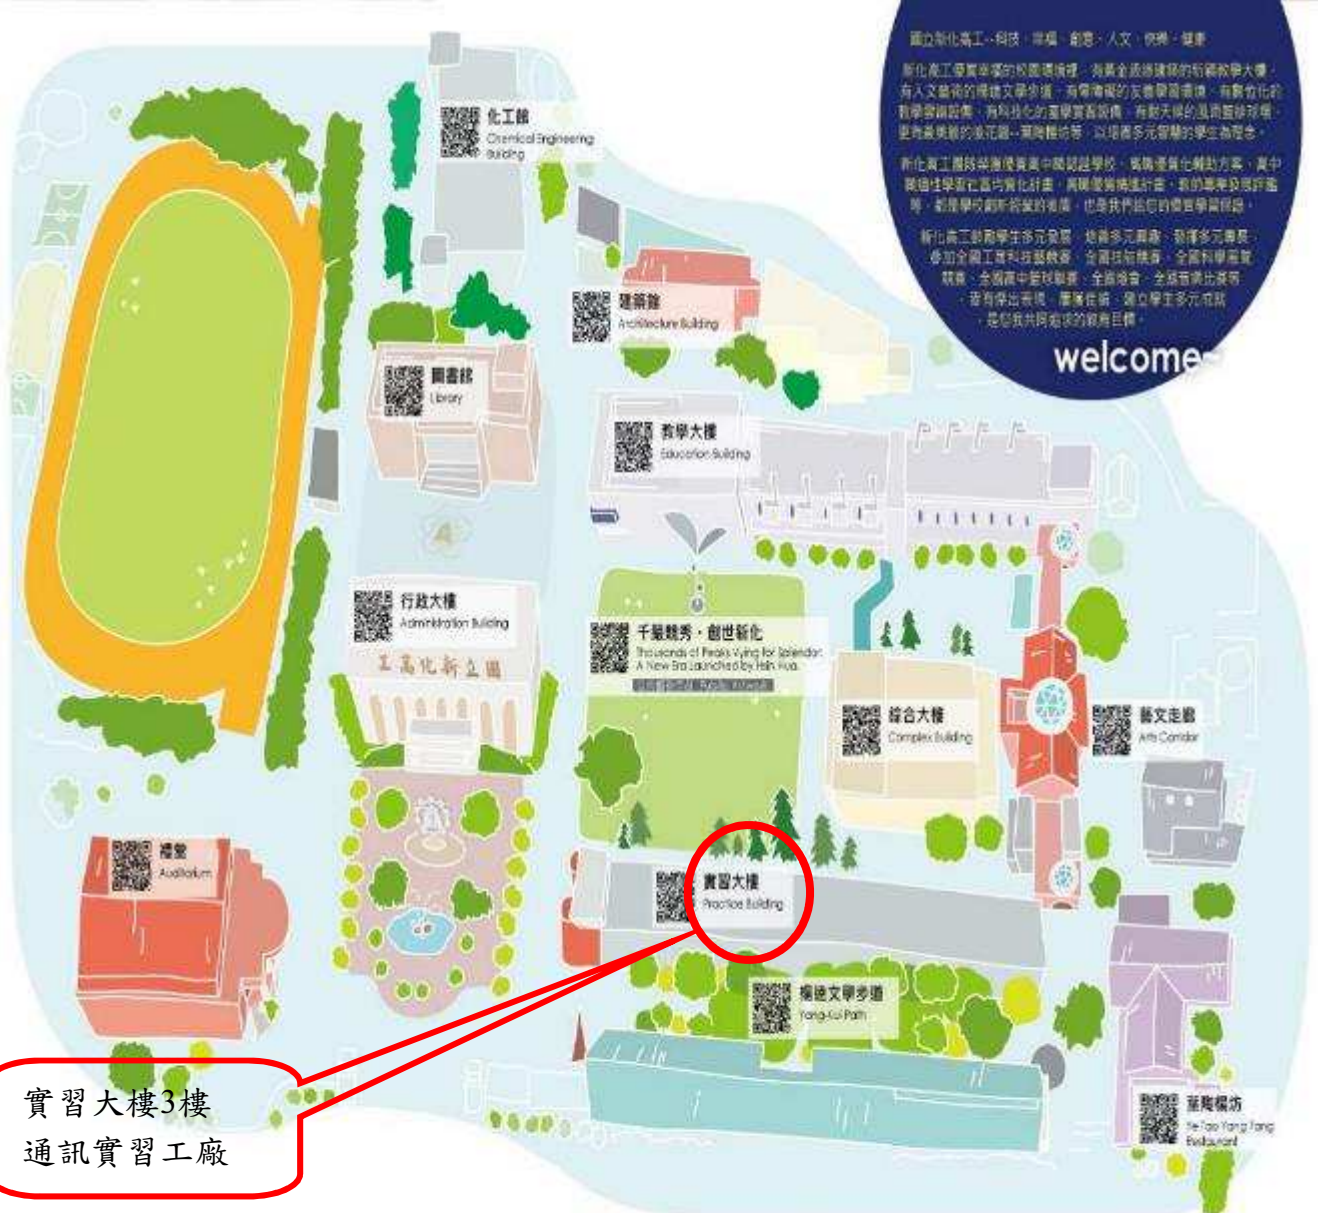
國立新化高工 - 科技 · 幸福 · 創意 · 人文 · 快樂 · 健康

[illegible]

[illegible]

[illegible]

welcome

化工館
Chemical Engineering Building

建築館
Architecture Building

圖書館
Library

教學大樓
Education Building

行政大樓
Administration Building

國立新化高工

千巒競秀 · 創世新化
Thousands of Peaks Vying for Splendor. A New Era Launched by Hsin Hua.

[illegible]

綜合大樓
Complex Building

藝文走廊
Arts Corridor

禮堂
Auditorium

實習大樓
Practice Building

楊逵文學步道
Yang-Kui Path

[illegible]
He Tao Yang Fang Restaurant

實習大樓3樓
通訊實習工廠